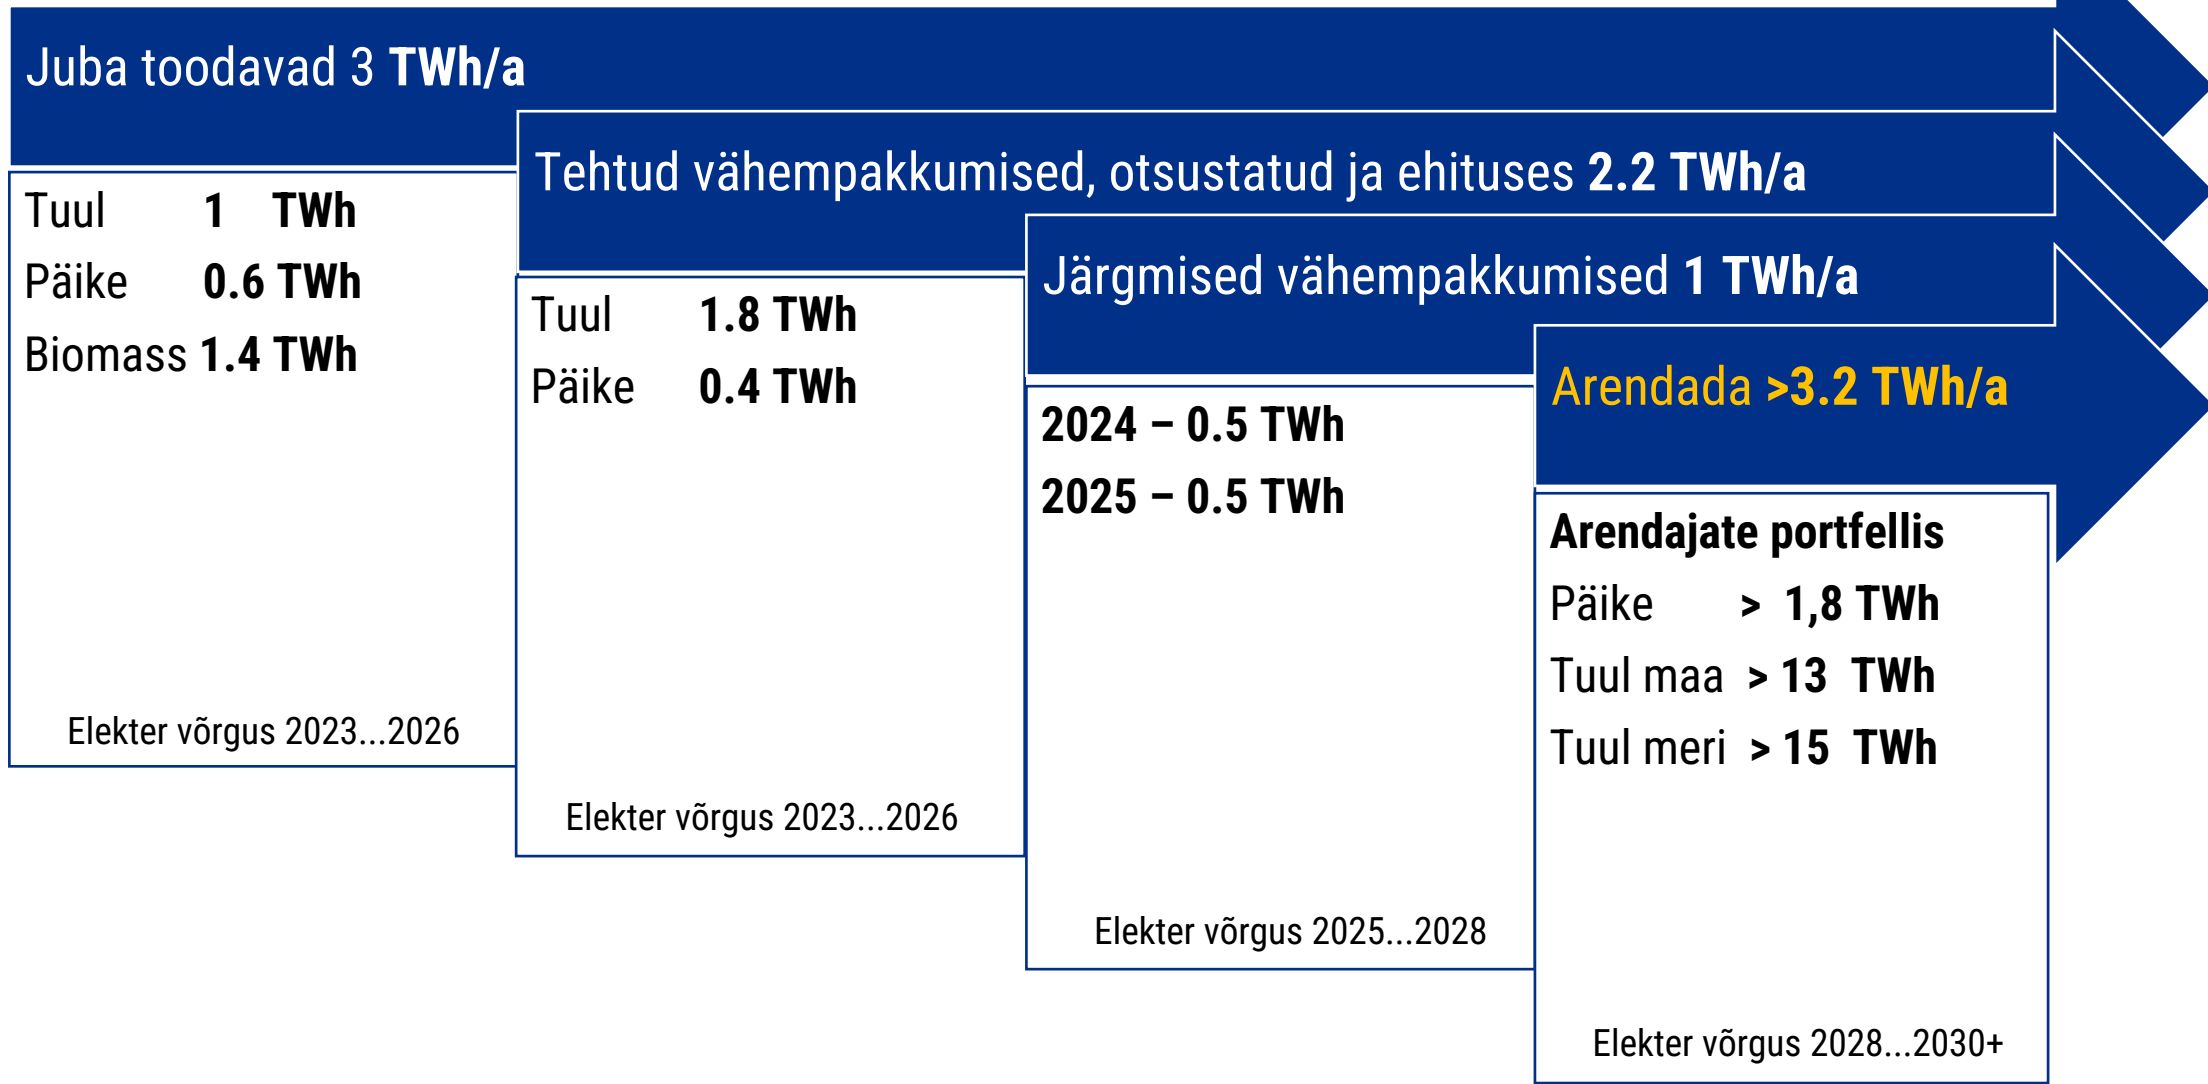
Juba toodavad 3 TWh/a

Tuul 1 TWh
Päike 0.6 TWh
Biomass 1.4 TWh

Elekter võrgus 2023...2026

Tehtud vähempakkumised, otsustatud ja ehituses 2.2 TWh/a

Tuul 1.8 TWh
Päike 0.4 TWh

Elekter võrgus 2023...2026

Järgmised vähempakkumised 1 TWh/a

2024 – 0.5 TWh
2025 – 0.5 TWh

Elekter võrgus 2025...2028

Arendada >3.2 TWh/a

Arendajate portfellis
Päike > 1,8 TWh
Tuul maa > 13 TWh
Tuul meri > 15 TWh

Elekter võrgus 2028...2030+